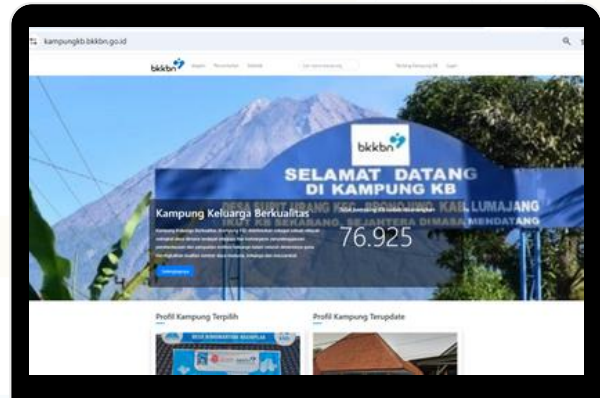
kampungkb.bkkbn.go.id

bkkbn Beranda Rencana Kegiatan Statistik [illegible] Tentang Kampung KB Login

bkkbn

SELAMAT DATANG DI KAMPUNG KB

DESA BUKIT URANG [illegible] LUMAJANG

IKUT KB BERKARANG SEJAHTERA DIMASA MENDATANG

Kampung Keluarga Berkualitas

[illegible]

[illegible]

76.925

Profil Kampung Terpilih

Profil Kampung Terupdate